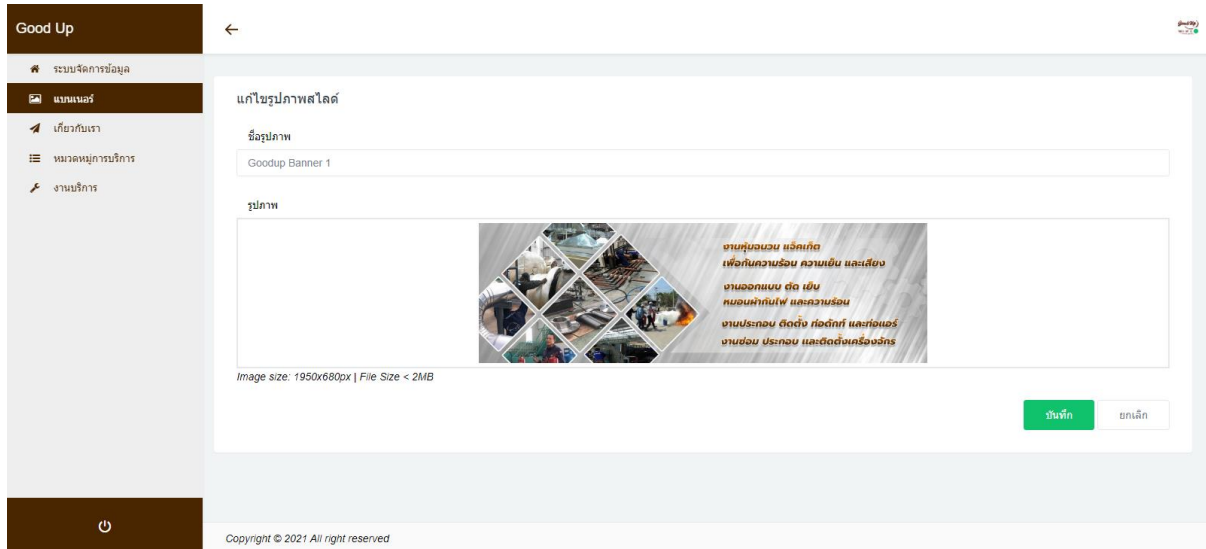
Good Up

ระบบจัดการข้อมูล
แบนเนอร์
เกี่ยวกับเรา
หมวดหมู่การบริการ
งานบริการ

←

แก้ไขรูปภาพสไลด์

ชื่อรูปภาพ

Goodup Banner 1

รูปภาพ

งานหุ้มฉนวน แจ็คเก็ต
เพื่อกันความร้อน ความเย็น และเสียง
งานออกแบบ ตัด เย็บ
หมอนผ้ากันไฟ และความร้อน
งานประกอบ ติดตั้ง ท่อดักท์ และท่อแอร์
งานซ่อม ประกอบ และติดตั้งเครื่องจักร

Image size: 1950x680px | File Size < 2MB

บันทึก
ยกเลิก

Copyright © 2021 All right reserved